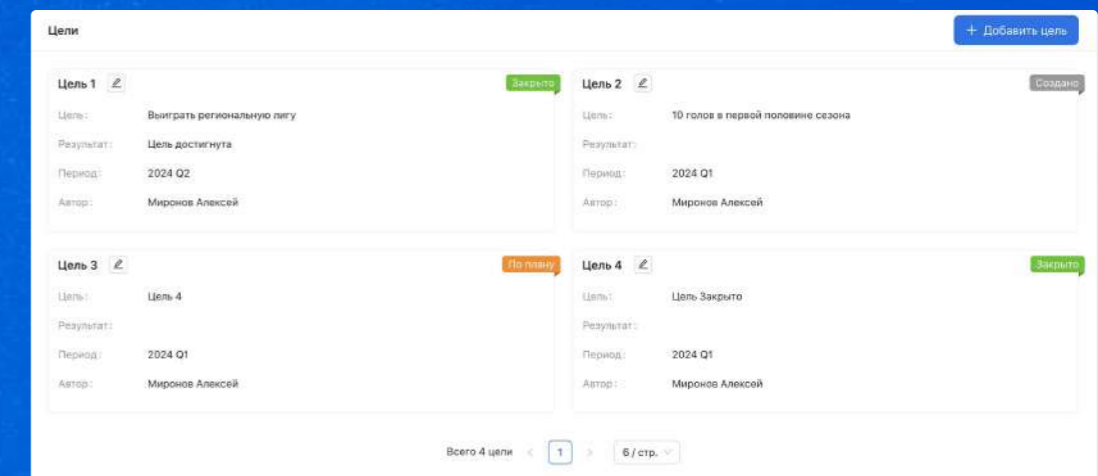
Цели

+ Добавить цель

Цель 1

Закрыто

Цель: Выиграть региональную лигу

Результат: Цель достигнута

Период: 2024 Q2

Автор: Миронов Алексей

Цель 2

Создано

Цель: 10 голов в первой половине сезона

Результат:

Период: 2024 Q1

Автор: Миронов Алексей

Цель 3

По плану

Цель: Цель 4

Результат:

Период: 2024 Q1

Автор: Миронов Алексей

Цель 4

Закрыто

Цель: Цель Закрыто

Результат:

Период: 2024 Q1

Автор: Миронов Алексей

Всего 4 цели < 1 > 6 / стр.